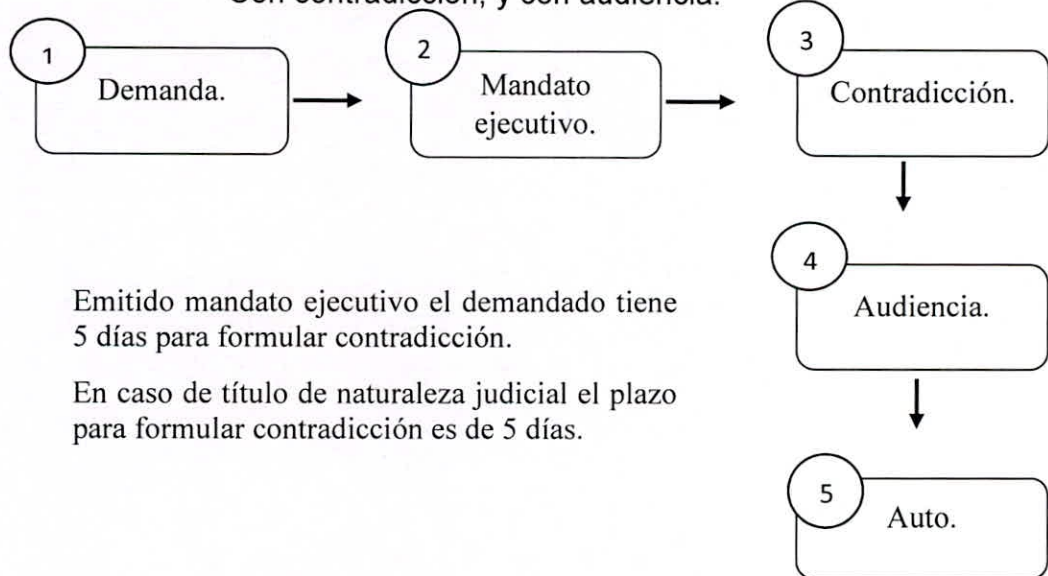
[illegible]

1 Demanda.

2 Mandato ejecutivo.

3 Contradicción.

4 Audiencia.

5 Auto.

Emitido mandato ejecutivo el demandado tiene 5 días para formular contradicción.

En caso de título de naturaleza judicial el plazo para formular contradicción es de 5 días.